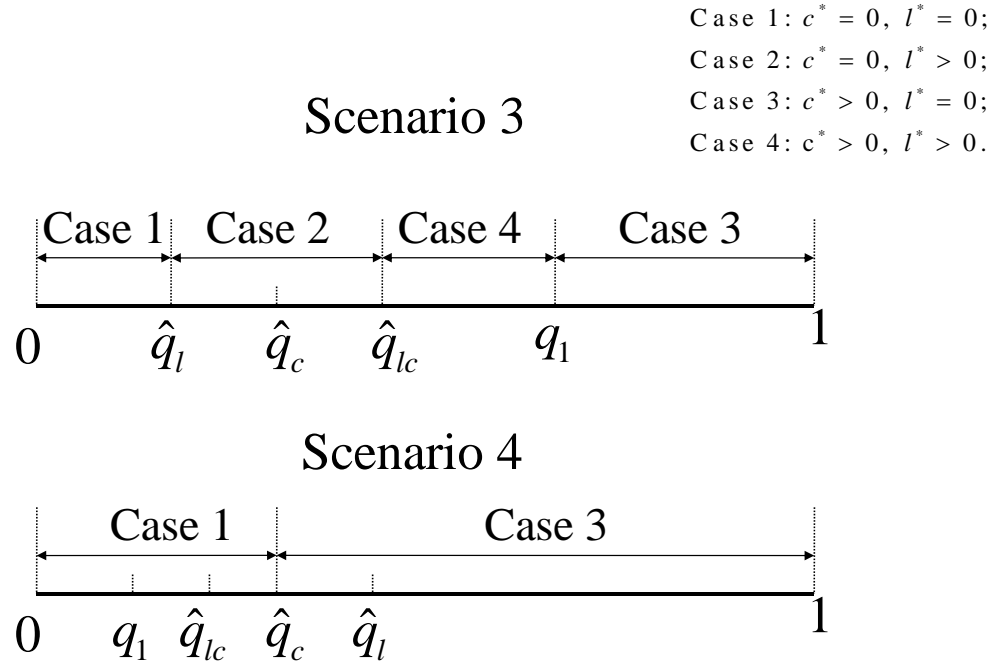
Case 1: $c^*=0,\ l^*=0$;
Case 2: $c^*=0,\ l^*>0$;
Case 3: $c^*>0,\ l^*=0$;
Case 4: $c^*>0,\ l^*>0$.

Scenario 3

Case 1 Case 2 Case 4 Case 3

0 $\hat{q}_l$ $\hat{q}_c$ $\hat{q}_{lc}$ $q_1$ 1

Scenario 4

Case 1 Case 3

0 $q_1$ $\hat{q}_{lc}$ $\hat{q}_c$ $\hat{q}_l$ 1